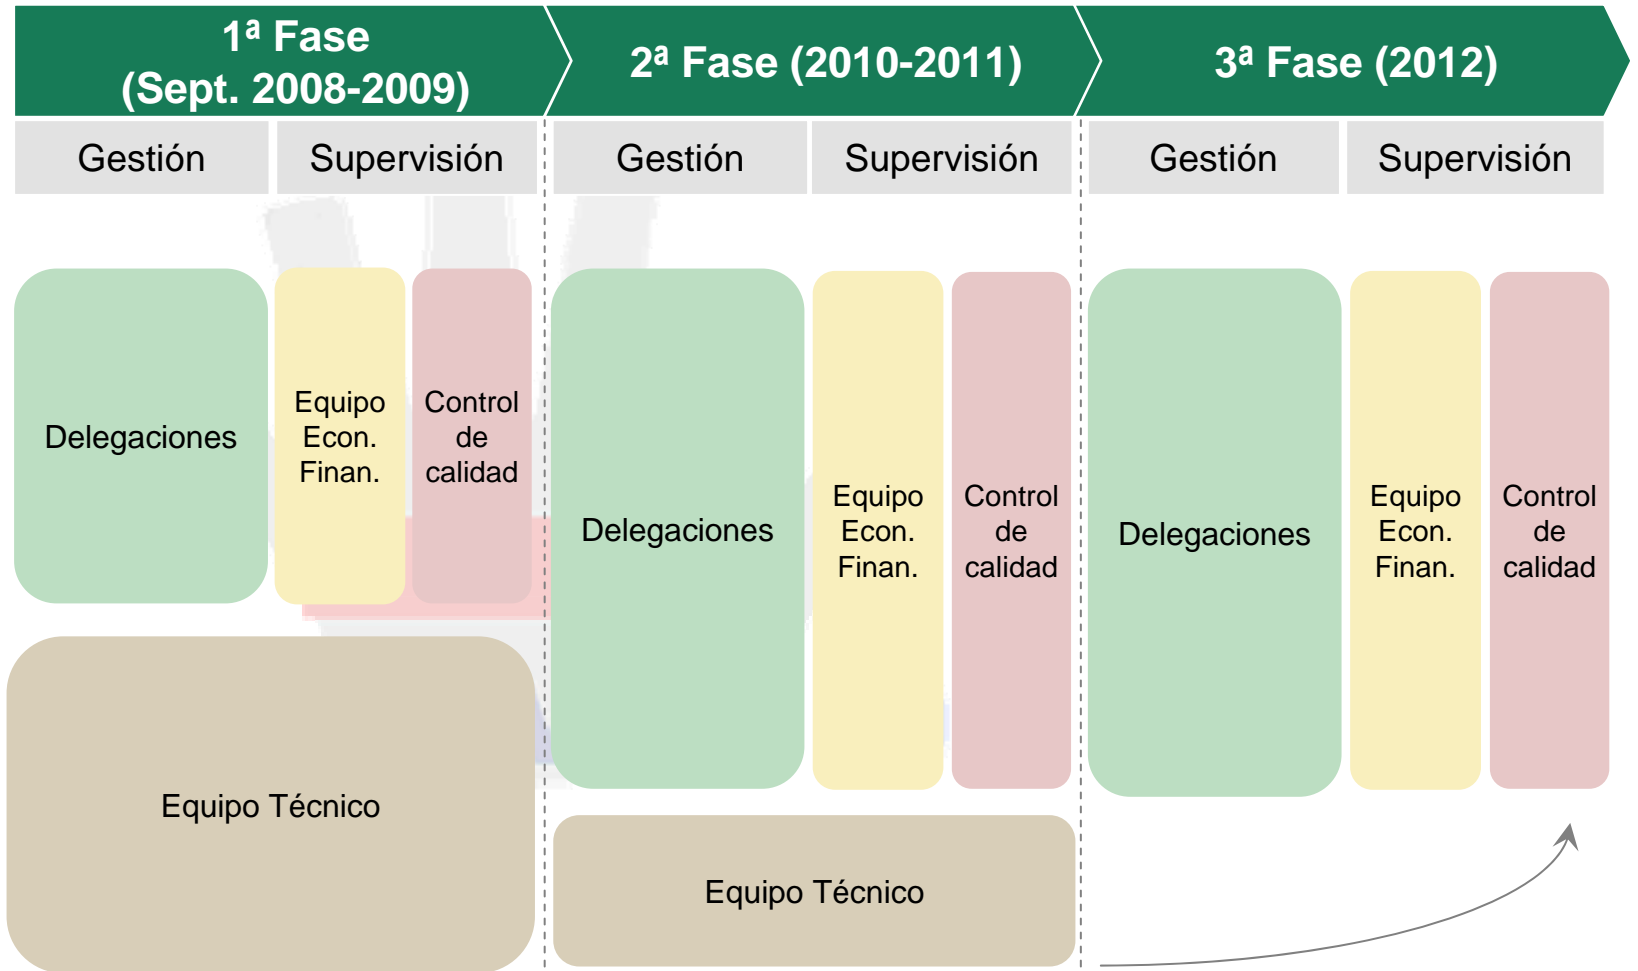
1ª Fase (Sept. 2008-2009)

2ª Fase (2010-2011)

3ª Fase (2012)

Gestión

Supervisión

Gestión

Supervisión

Gestión

Supervisión

Delegaciones

Equipo Econ. Finan.

Control de calidad

Delegaciones

Equipo Econ. Finan.

Control de calidad

Delegaciones

Equipo Econ. Finan.

Control de calidad

Equipo Técnico

Equipo Técnico